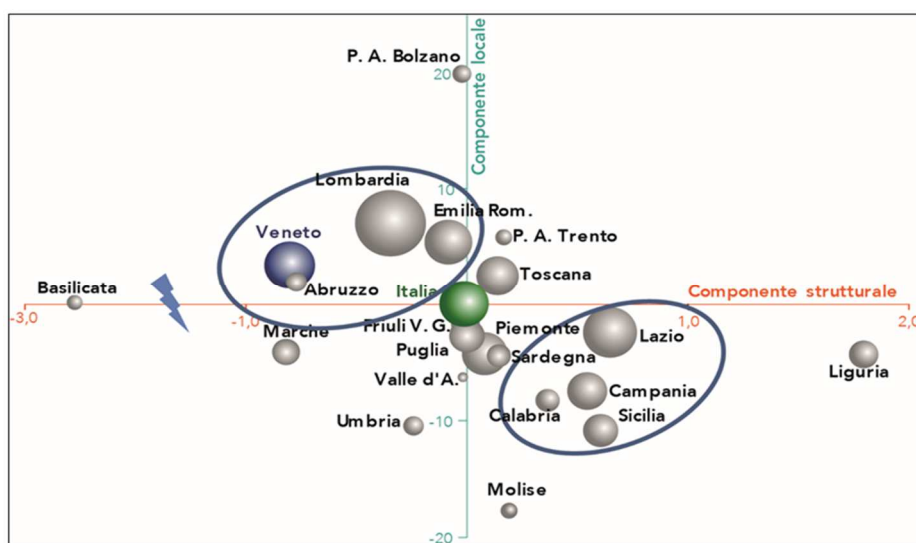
P. A. Bolzano
20
Componente locale
10
Lombardia
Emilia Rom.
Veneto
P. A. Trento
Toscana
Basilicata
Abruzzo
Italia
Componente strutturale
-3,0
-1,0
1,0
2,0
Marche
Friuli V. G.
Piemonte
Lazio
Puglia
Sardegna
Liguria
Valle d'A.
Campania
Calabria
Sicilia
Umbria
-10
Molise
-20